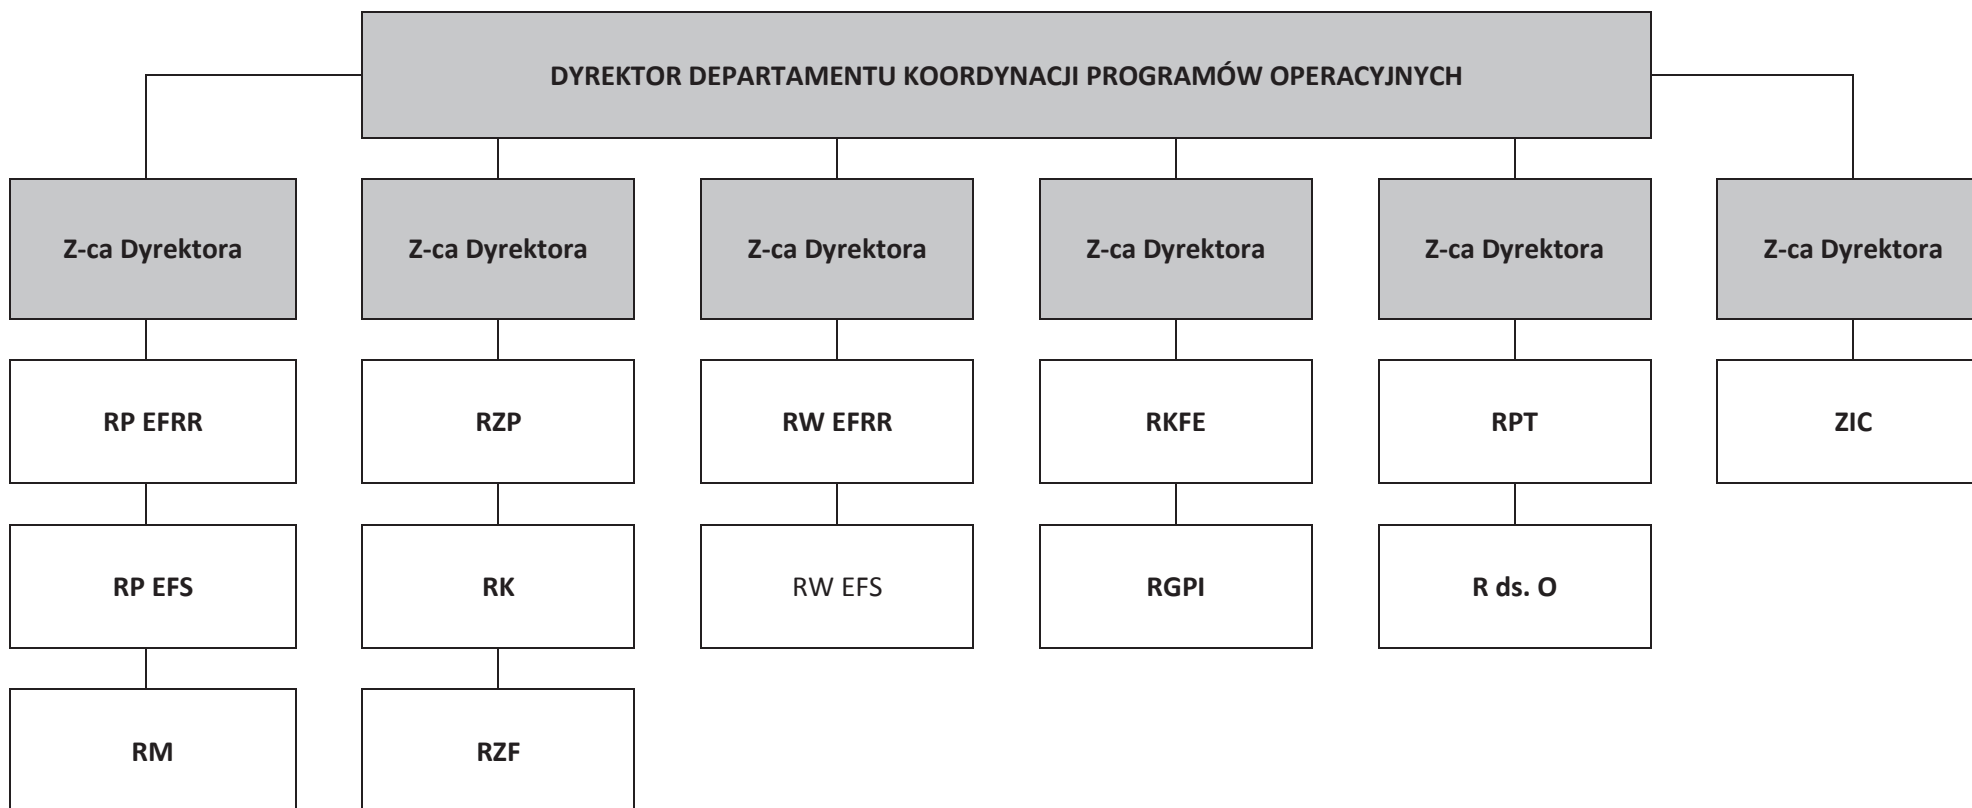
DYREKTOR DEPARTAMENTU KOORDYNACJI PROGRAMÓW OPERACYJNYCH

Z-ca Dyrektora

RP EFRR

RP EFS

RM

Z-ca Dyrektora

RZP

RK

RZF

Z-ca Dyrektora

RW EFRR

RW EFS

Z-ca Dyrektora

RKFE

RGPI

Z-ca Dyrektora

RPT

R ds. O

Z-ca Dyrektora

ZIC